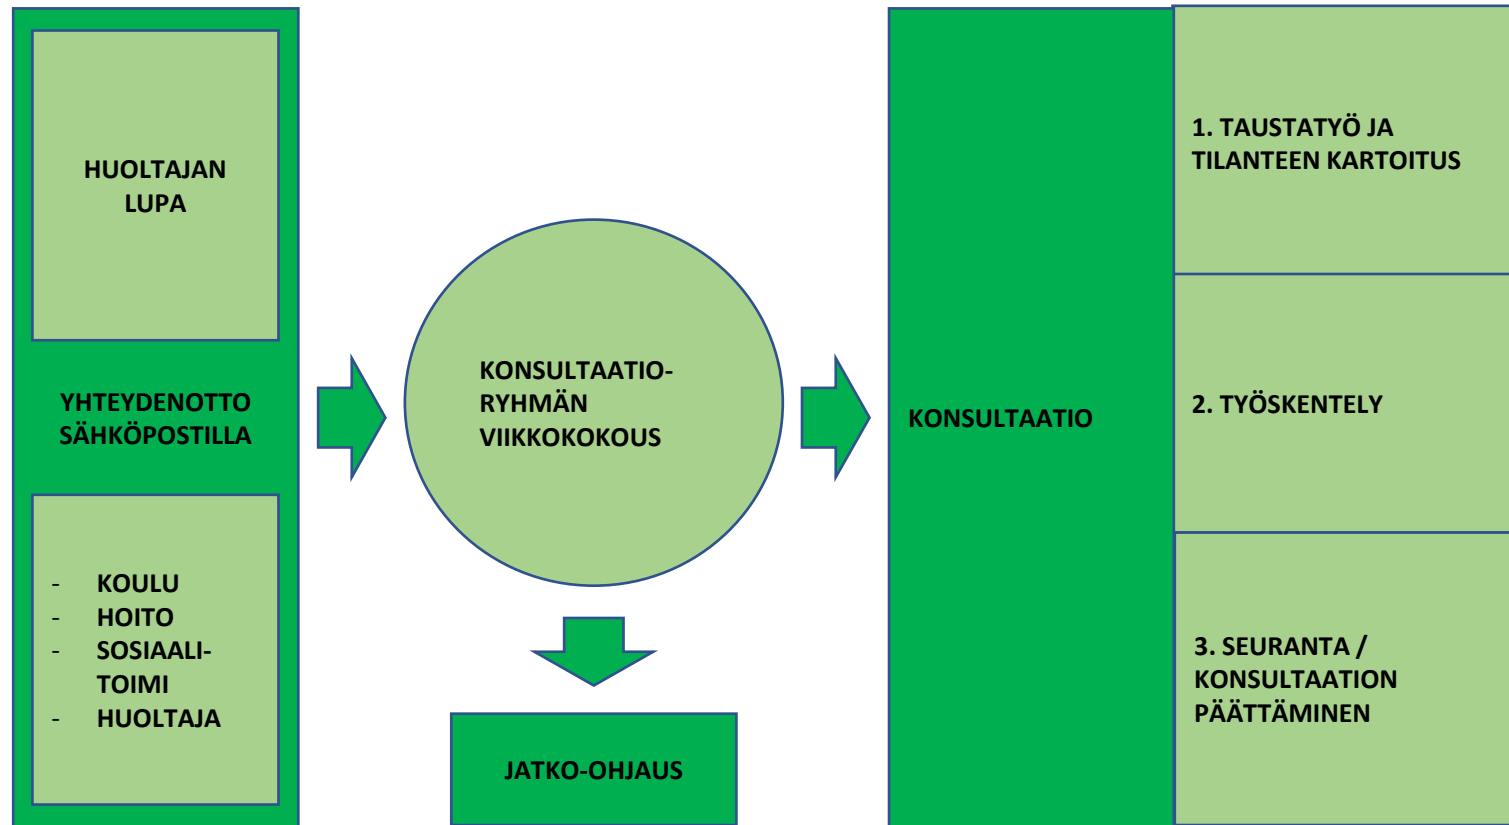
HUOLTAJAN LUPA

YHTEYDENOTTO SÄHKÖPOSTILLA

- KOULU
- HOITO
- SOSIAALITOIMI
- HUOLTAJA

KONSULTAATIORYHMÄN VIIKKOKOKOUS

JATKO-OHJAUS

KONSULTAATIO

1. TAUSTATYÖ JA TILANTEEN KARTOITUS

2. TYÖSKENTELY

3. SEURANTA / KONSULTAATION PÄÄTTÄMINEN